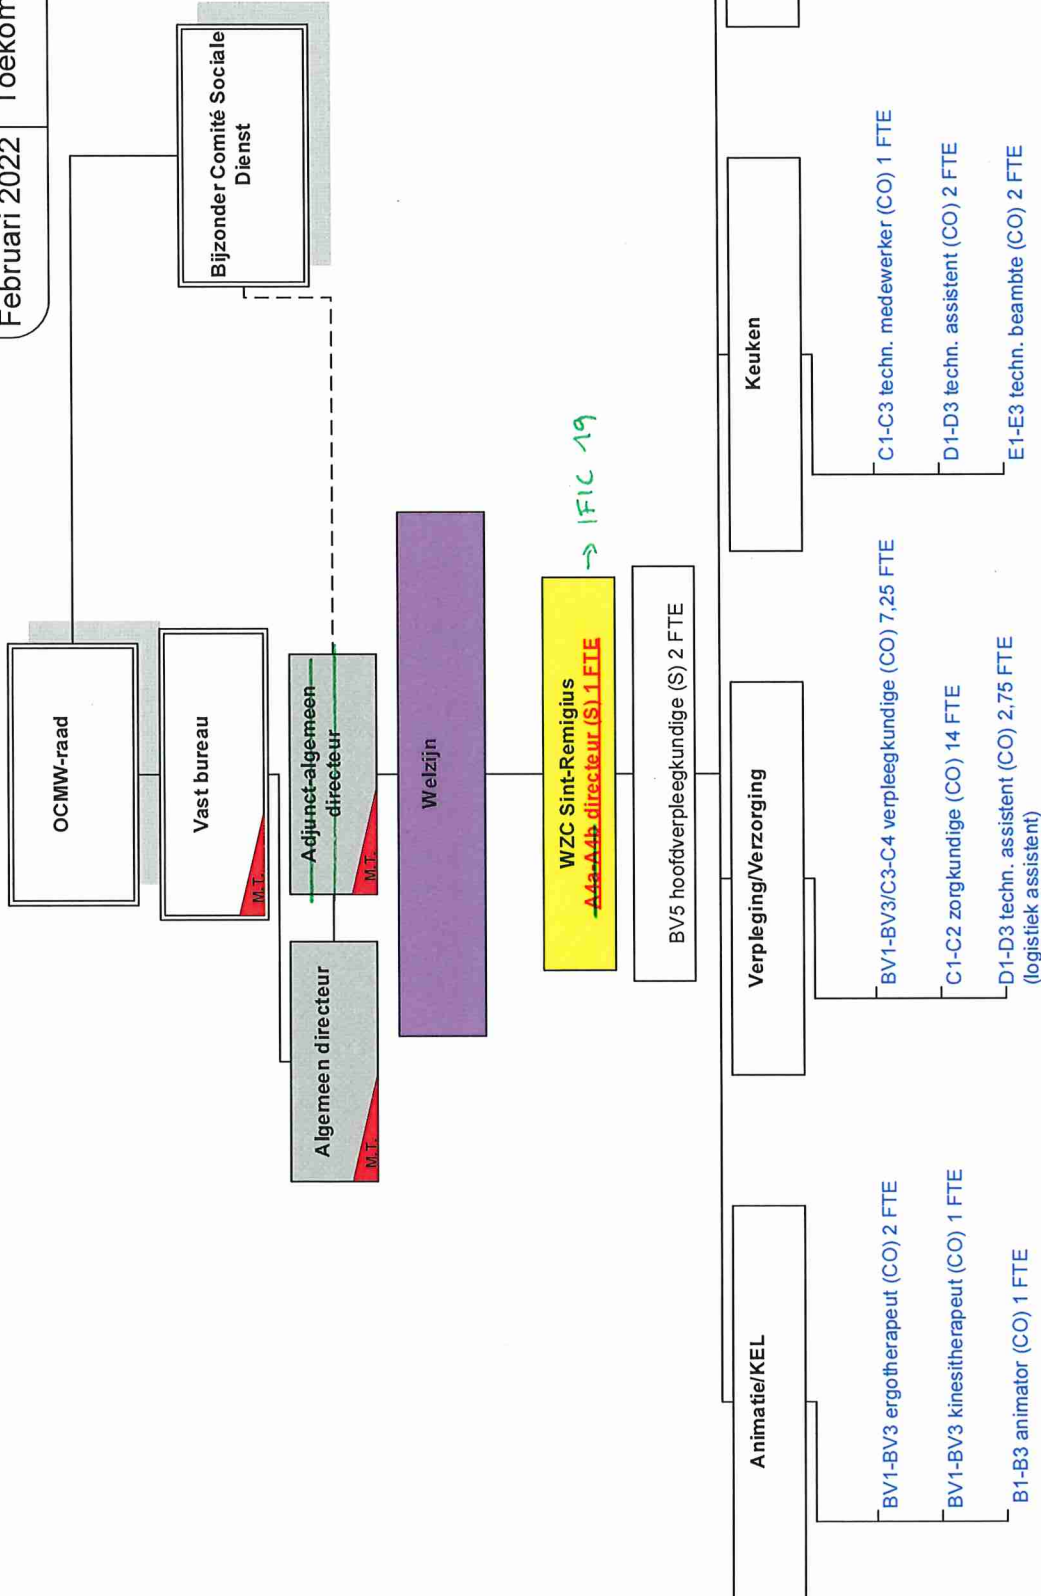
Februari 2022

Toekom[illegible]

OCMW-raad

Bijzonder Comité Sociale Dienst

Vast bureau

M.T.

Adjunct-algemeen directeur

M.T.

Algemeen directeur

M.T.

Welzijn

WZC Sint-Remigius

A4a-A4b directeur (S) 1 FTE

→ IFIC 19

BV5 hoofdverpleegkundige (S) 2 FTE

Keuken

C1-C3 techn. medewerker (CO) 1 FTE

D1-D3 techn. assistent (CO) 2 FTE

E1-E3 techn. beambte (CO) 2 FTE

Verpleging/Verzorging

BV1-BV3/C3-C4 verpleegkundige (CO) 7,25 FTE

C1-C2 zorgkundige (CO) 14 FTE

D1-D3 techn. assistent (CO) 2,75 FTE (logistiek assistent)

Animatie/KEL

BV1-BV3 ergotherapeut (CO) 2 FTE

BV1-BV3 kinesitherapeut (CO) 1 FTE

B1-B3 animator (CO) 1 FTE